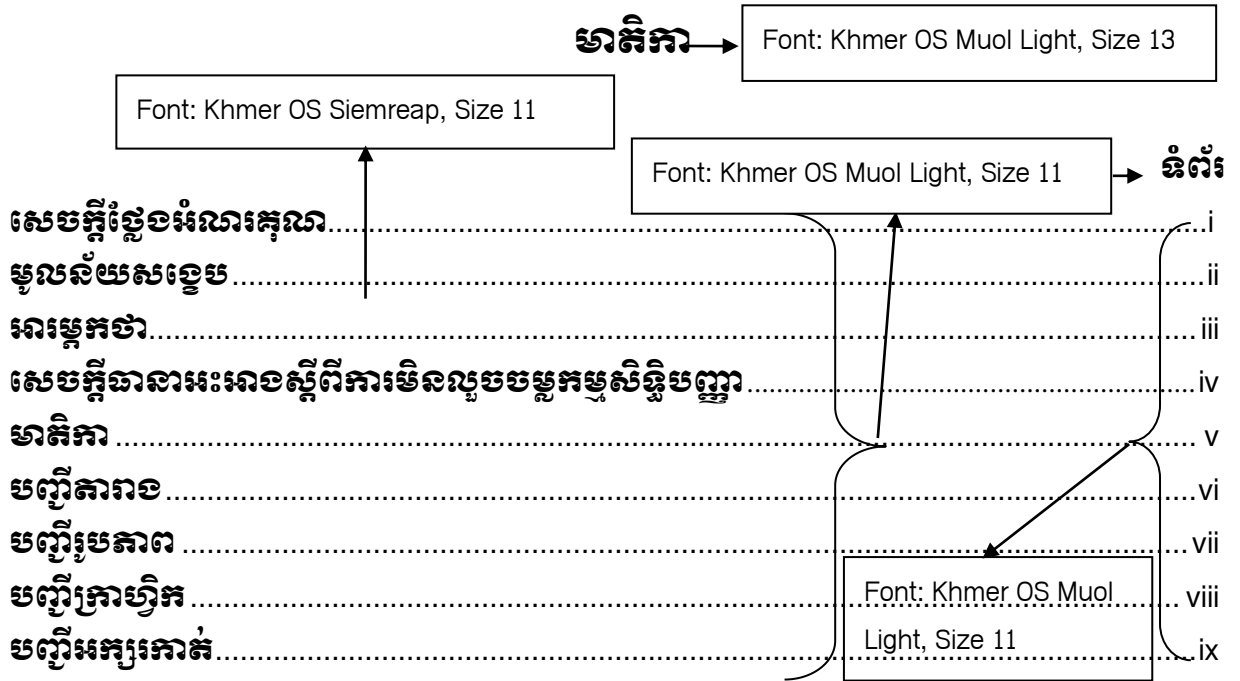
មាតិកា Font: Khmer OS Muol Light, Size 13

Font: Khmer OS Siemreap, Size 11

Font: Khmer OS Muol Light, Size 11 ទំព័រ

សេចក្ដីថ្លែងអំណរគុណ......i
មូលន័យសង្ខេប......ii
អារម្ភកថា......iii
សេចក្ដីធានាអះអាងស្ដីពីការមិនលួចចម្លងកម្មសិទ្ធិបញ្ញា......iv
មាតិកា......v
បញ្ជីតារាង......vi
បញ្ជីរូបភាព......vii
បញ្ជីក្រាហ្វិក......viii
បញ្ជីអក្សរកាត់......ix

Font: Khmer OS Muol Light, Size 11